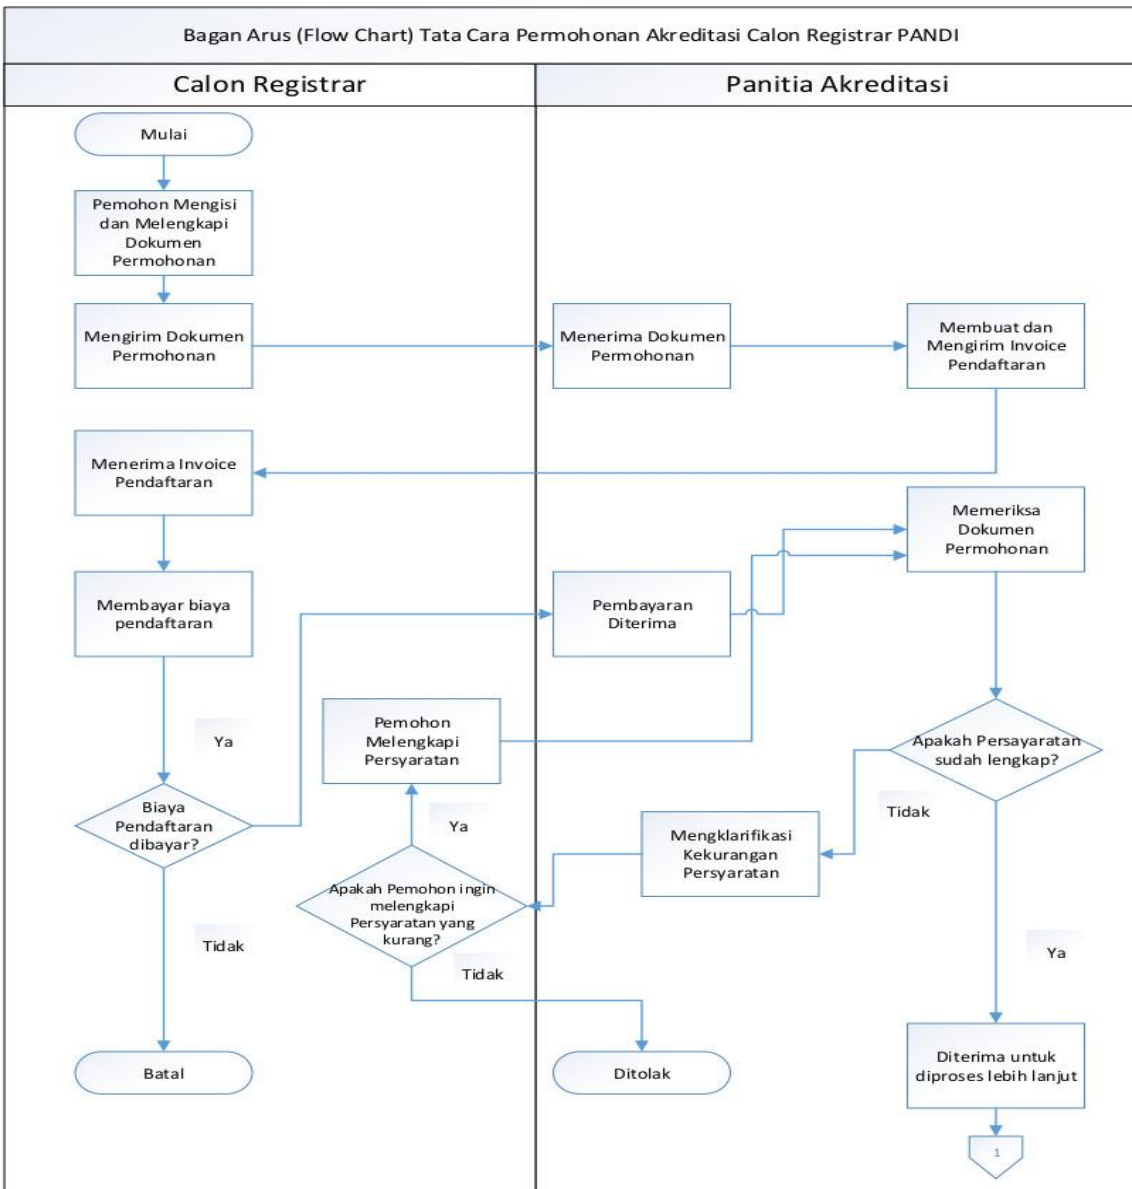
Bagan Arus (Flow Chart) Tata Cara Permohonan Akreditasi Calon Registrar PANDI

Calon Registrar

Panitia Akreditasi

Mulai

Pemohon Mengisi dan Melengkapi Dokumen Permohonan

Mengirim Dokumen Permohonan

Menerima Dokumen Permohonan

Membuat dan Mengirim Invoice Pendaftaran

Menerima Invoice Pendaftaran

Memeriksa Dokumen Permohonan

Membayar biaya pendaftaran

Pembayaran Diterima

Ya

Pemohon Melengkapi Persyaratan

Apakah Persayaratan sudah lengkap?

Tidak

Biaya Pendaftaran dibayar?

Ya

Mengklarifikasi Kekurangan Persyaratan

Apakah Pemohon ingin melengkapi Persyaratan yang kurang?

Tidak

Ya

Tidak

Batal

Ditolak

Diterima untuk diproses lebih lanjut

1